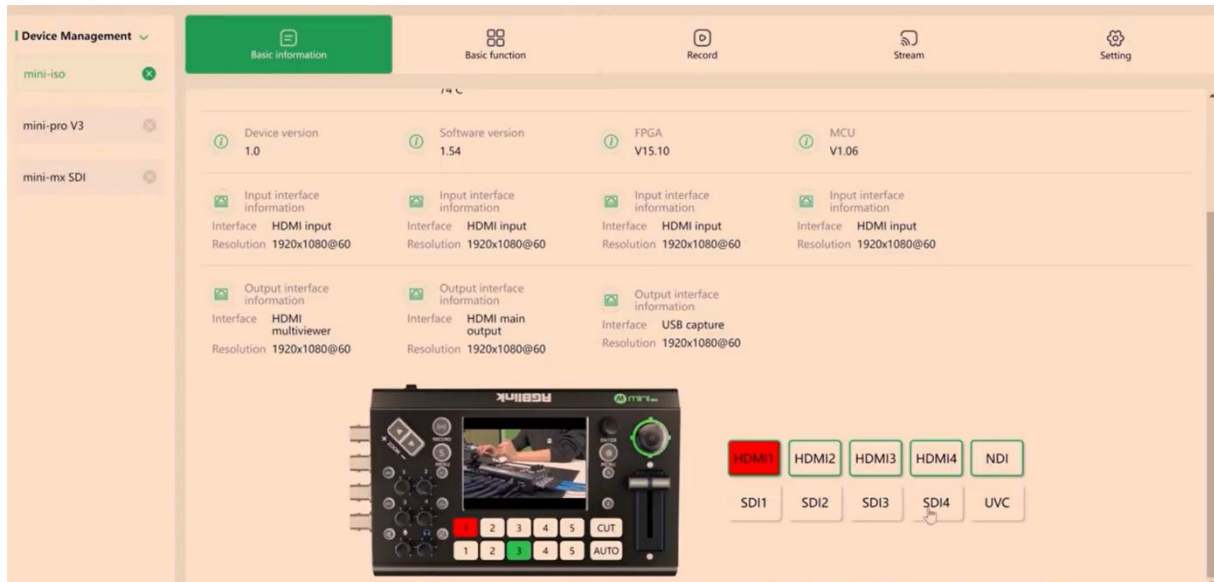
Device Management

mini-iso

mini-pro V3

mini-mx SDI

Basic information

Basic function

Record

Stream

Setting

74°C

Device version
1.0

Software version
1.54

FPGA
V15.10

MCU
V1.06

Input interface information
Interface HDMI input
Resolution 1920x1080@60

Input interface information
Interface HDMI input
Resolution 1920x1080@60

Input interface information
Interface HDMI input
Resolution 1920x1080@60

Input interface information
Interface HDMI input
Resolution 1920x1080@60

Output interface information
Interface HDMI multiviewer
Resolution 1920x1080@60

Output interface information
Interface HDMI main output
Resolution 1920x1080@60

Output interface information
Interface USB capture
Resolution 1920x1080@60

RGBlink

mini

1 2 3 4 5 CUT
1 2 3 4 5 AUTO

HDMI1 HDMI2 HDMI3 HDMI4 NDI
SDI1 SDI2 SDI3 SDI4 UVC